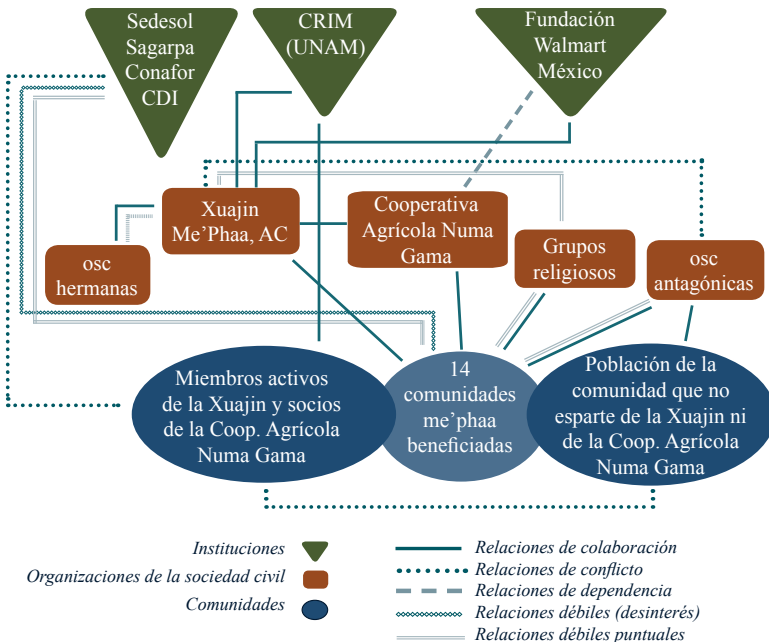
Sedesol
Sagarpa
Conafor
CDI

CRIM
(UNAM)

Fundación
Walmart
México

Xuajin
Me'Phaa, AC

Cooperativa
Agrícola Numa
Gama

Grupos
religiosos

osc
antagónicas

osc
hermanas

Miembros activos
de la Xuajin y socios
de la Coop. Agrícola
Numa Gama

14
comunidades
me'phaa
beneficiadas

Población de la
comunidad que no
esparte de la Xuajin ni
de la Coop. Agrícola
Numa Gama

Instituciones
Organizaciones de la sociedad civil
Comunidades

Relaciones de colaboración
Relaciones de conflicto
Relaciones de dependencia
Relaciones débiles (desinterés)
Relaciones débiles puntuales